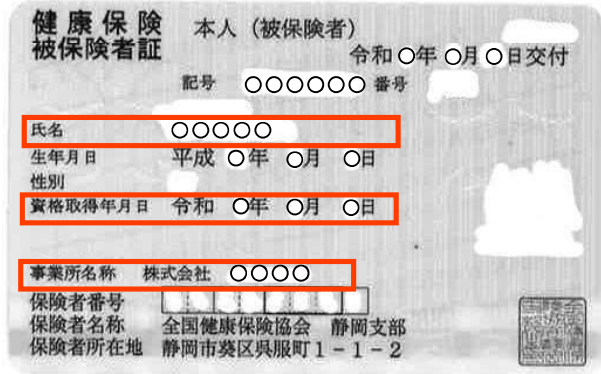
健康保険
被保険者証

本人（被保険者）

令和○年 ○月 ○日交付

記号 ○○○○○○ 番号

氏名 ○○○○○

生年月日 平成 ○年 ○月 ○日

性別

資格取得年月日 令和 ○年 ○月 ○日

事業所名称 株式会社 ○○○○

保険者番号

保険者名称 全国健康保険協会 静岡支部

保険者所在地 静岡市葵区呉服町１－１－２